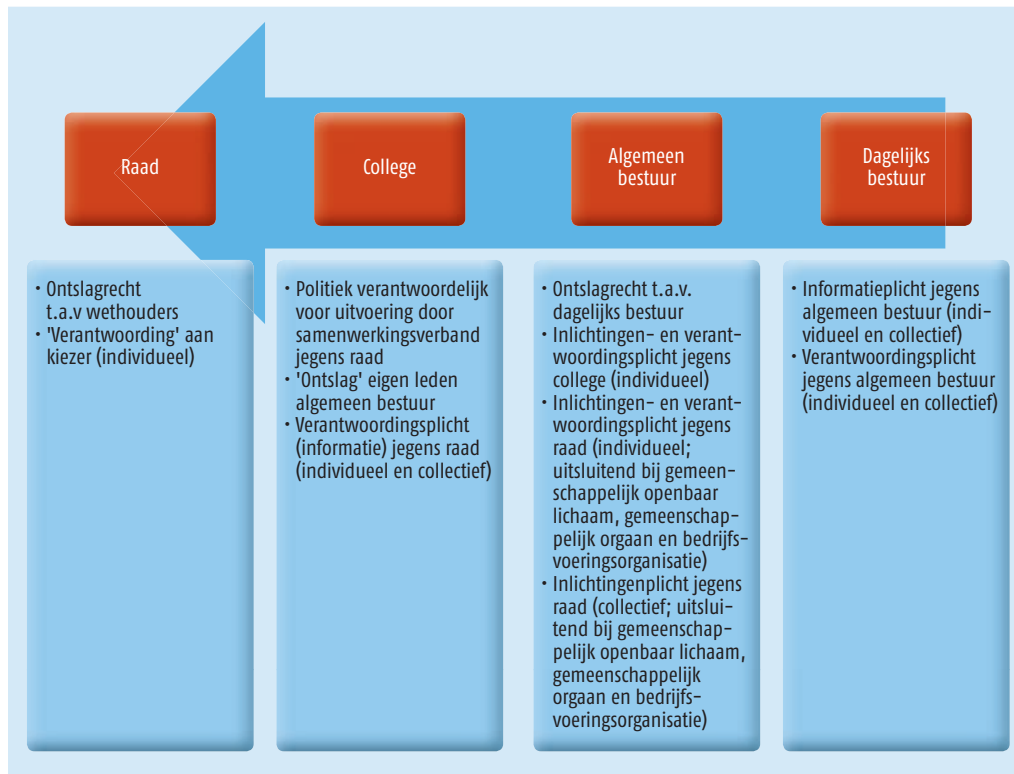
Raad

College

Algemeen bestuur

Dagelijks bestuur

• Ontslagrecht t.a.v wethouders
• 'Verantwoording' aan kiezer (individueel)

• Politiek verantwoordelijk voor uitvoering door samenwerkingsverband jegens raad
• 'Ontslag' eigen leden algemeen bestuur
• Verantwoordingsplicht (informatie) jegens raad (individueel en collectief)

• Ontslagrecht t.a.v. dagelijks bestuur
• Inlichtingen- en verantwoordingsplicht jegens college (individueel)
• Inlichtingen- en verantwoordingsplicht jegens raad (individueel; uitsluitend bij gemeenschappelijk openbaar lichaam, gemeenschappelijk orgaan en bedrijfsvoeringsorganisatie)
• Inlichtingenplicht jegens raad (collectief; uitsluitend bij gemeenschappelijk openbaar lichaam, gemeenschappelijk orgaan en bedrijfsvoeringsorganisatie)

• Informatieplicht jegens algemeen bestuur (individueel en collectief)
• Verantwoordingsplicht jegens algemeen bestuur (individueel en collectief)